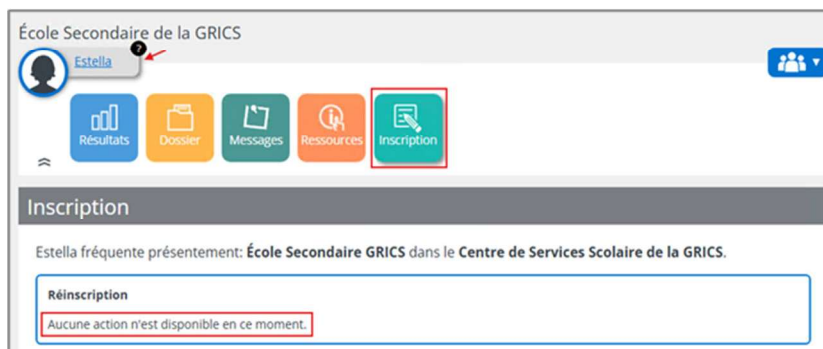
École Secondaire de la GRICS

Estella

7

Résultats
Dossier
Messages
Ressources
Inscription

Inscription

Estella fréquente présentement: **École Secondaire GRICS** dans le **Centre de Services Scolaire de la GRICS**.

**Réinscription**

Aucune action n'est disponible en ce moment.